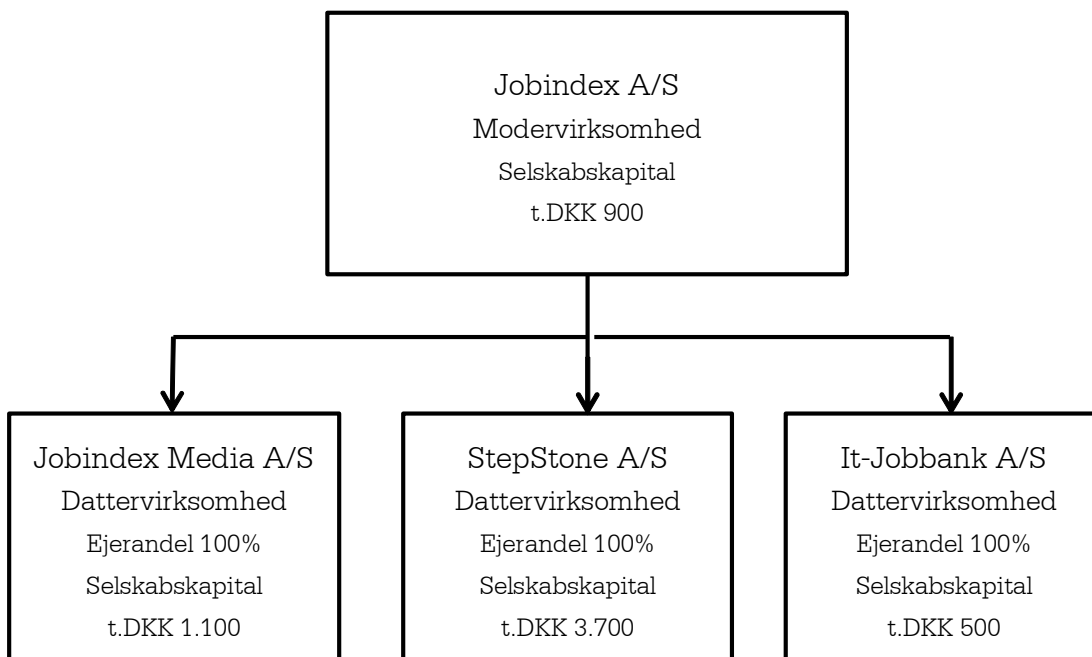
Jobindex A/S
Modervirksomhed
Selskabskapital
t.DKK 900

Jobindex Media A/S
Dattervirksomhed
Ejerandel 100%
Selskabskapital
t.DKK 1.100

StepStone A/S
Dattervirksomhed
Ejerandel 100%
Selskabskapital
t.DKK 3.700

It-Jobbank A/S
Dattervirksomhed
Ejerandel 100%
Selskabskapital
t.DKK 500